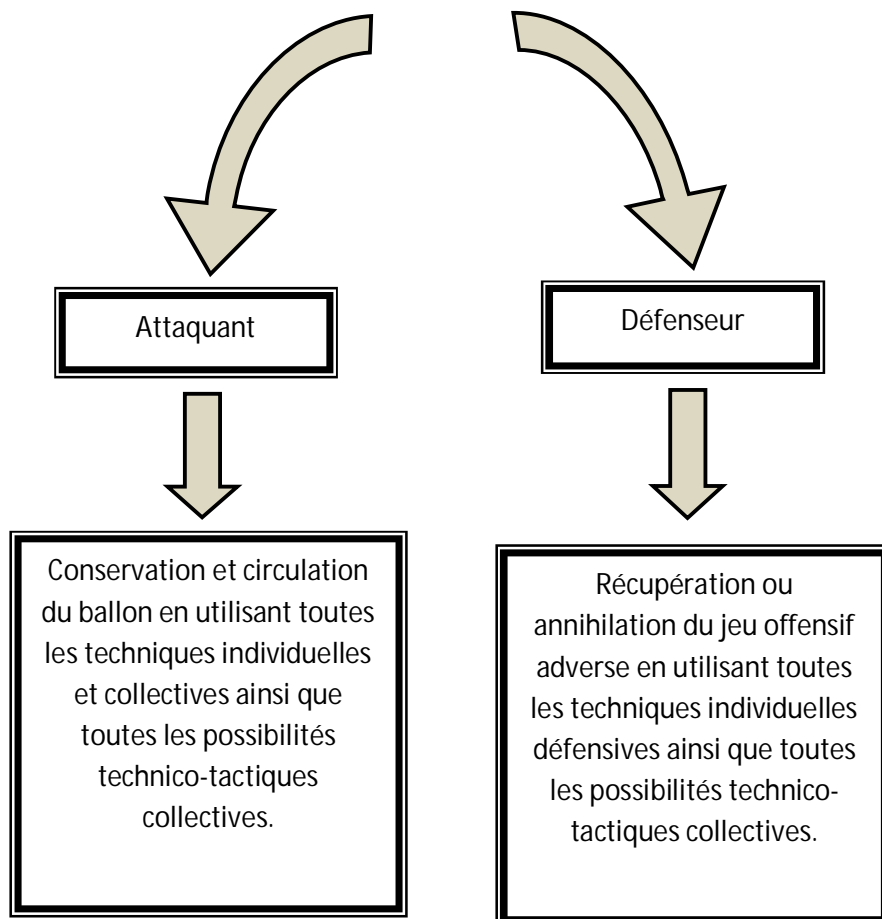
Attaquant

Défenseur

Conservation et circulation du ballon en utilisant toutes les techniques individuelles et collectives ainsi que toutes les possibilités technico-tactiques collectives.

Récupération ou annihilation du jeu offensif adverse en utilisant toutes les techniques individuelles défensives ainsi que toutes les possibilités technico-tactiques collectives.